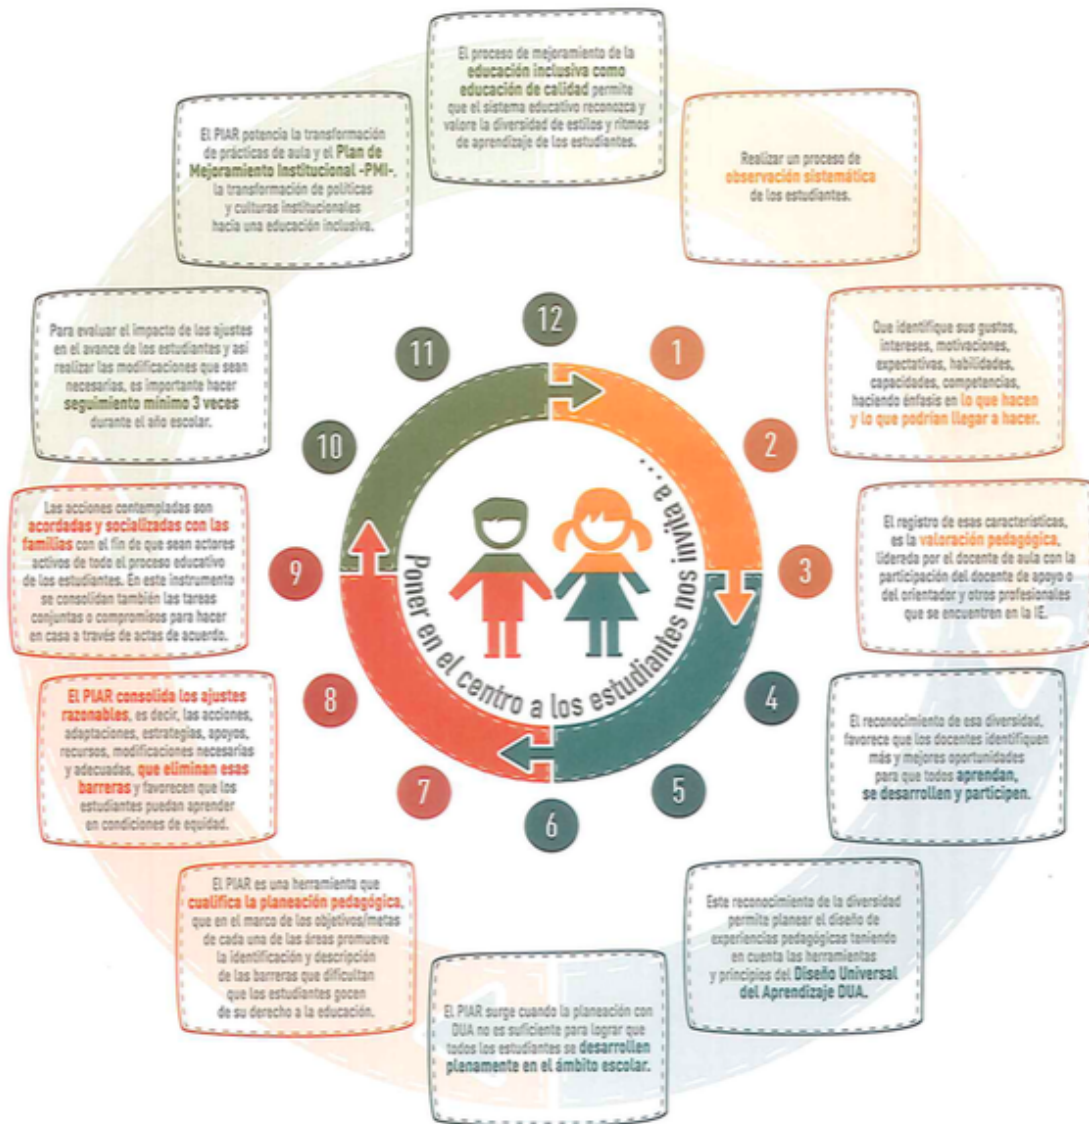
Poner en el centro a los estudiantes nos invita a...

12

El proceso de mejoramiento de la educación inclusiva como educación de calidad permite que el sistema educativo reconozca y valore la diversidad de estilos y ritmos de aprendizaje de los estudiantes.

1

Realizar un proceso de observación sistemática de los estudiantes.

2

Que identifique sus gustos, intereses, motivaciones, expectativas, habilidades, capacidades, competencias, haciendo énfasis en lo que hacen y lo que podrían llegar a hacer.

3

El registro de esas características, es la valoración pedagógica, liderada por el docente de aula con la participación del docente de apoyo o del orientador y otros profesionales que se encuentren en la IE.

4

El reconocimiento de esa diversidad, favorece que los docentes identifiquen más y mejores oportunidades para que todos aprendan, se desarrollen y participen.

5

Este reconocimiento de la diversidad permite planear el diseño de experiencias pedagógicas teniendo en cuenta las herramientas y principios del Diseño Universal del Aprendizaje DUA.

6

El PIAR surge cuando la planeación con DUA no es suficiente para lograr que todos los estudiantes se desarrollen plenamente en el ámbito escolar.

7

El PIAR es una herramienta que cualifica la planeación pedagógica, que en el marco de los objetivos/metas de cada una de las áreas promueve la identificación y descripción de las barreras que dificultan que los estudiantes gocen de su derecho a la educación.

8

El PIAR consolida los ajustes razonables, es decir, las acciones, adaptaciones, estrategias, apoyos, recursos, modificaciones necesarias y adecuadas, que eliminan esas barreras y favorecen que los estudiantes puedan aprender en condiciones de equidad.

9

Las acciones contempladas son acordadas y socializadas con las familias con el fin de que sean actores activos de todo el proceso educativo de los estudiantes. En este instrumento se consolidan también las tareas conjuntas o compromisos para hacer en casa a través de actas de acuerdo.

10

Para evaluar el impacto de los ajustes en el avance de los estudiantes y así realizar las modificaciones que sean necesarias, es importante hacer seguimiento mínimo 3 veces durante el año escolar.

11

El PIAR potencia la transformación de prácticas de aula y el Plan de Mejoramiento Institucional -PMI-, la transformación de políticas y culturas institucionales hacia una educación inclusiva.